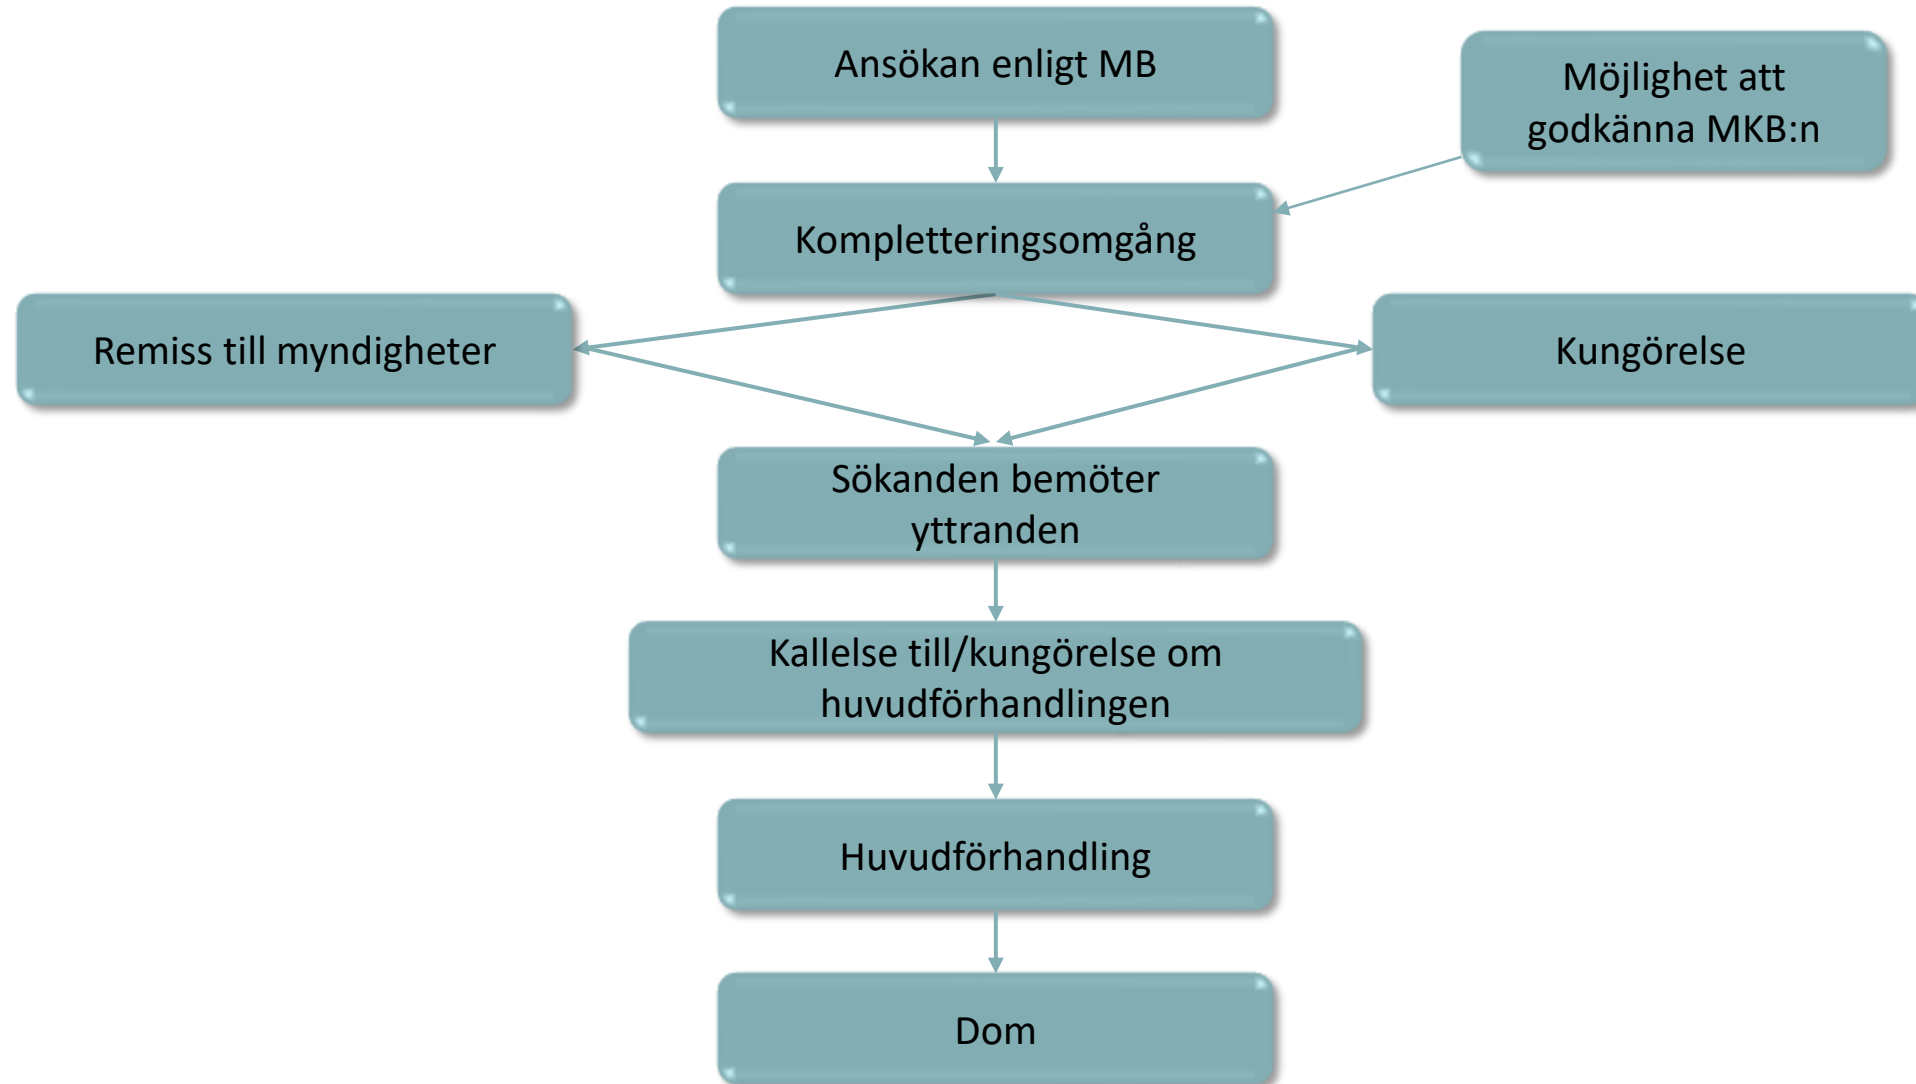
Ansökan enligt MB

Möjlighet att godkänna MKB:n

Kompletteringsomgång

Remiss till myndigheter

Kungörelse

Sökanden bemöter yttranden

Kallelse till/kungörelse om huvudförhandlingen

Huvudförhandling

Dom